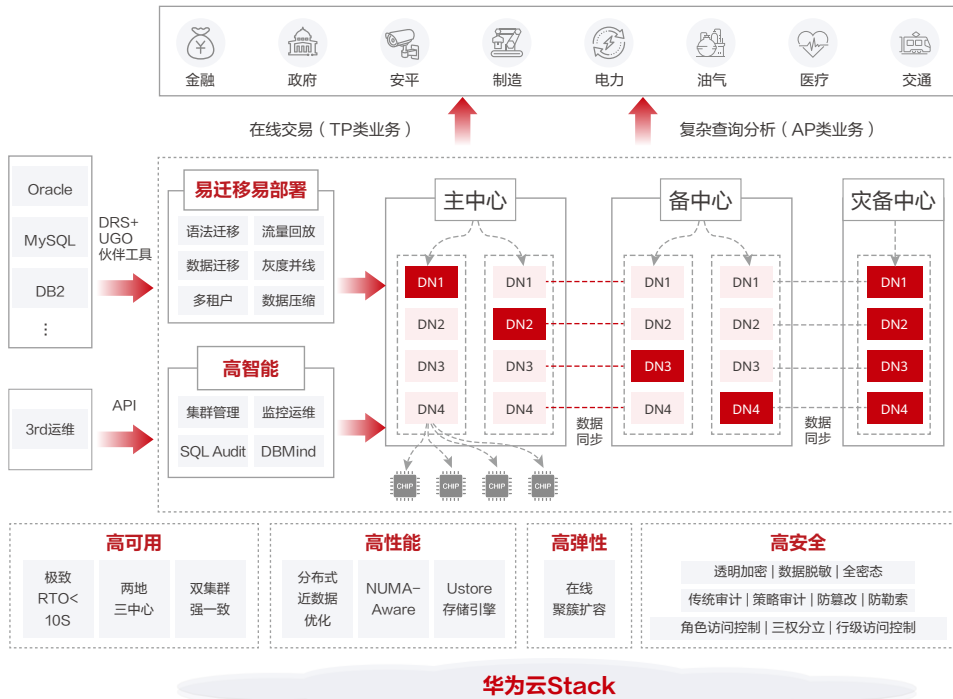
金融 政府 安平 制造 电力 油气 医疗 交通

在线交易（TP类业务）

复杂查询分析（AP类业务）

Oracle

MySQL

DB2

⋮

DRS+ UGO 伙伴工具

易迁移易部署

语法迁移 流量回放

数据迁移 灰度并线

多租户 数据压缩

3rd运维

API

高智能

集群管理 监控运维

SQL Audit DBMind

主中心

DN1 DN1
DN2 DN2
DN3 DN3
DN4 DN4

CHIP CHIP CHIP CHIP

数据同步

备中心

DN1 DN1
DN2 DN2
DN3 DN3
DN4 DN4

数据同步

灾备中心

DN1
DN2
DN3
DN4

高可用

极致 RTO< 10S

两地 三中心

双集群 强一致

高性能

分布式 近数据 优化

NUMA-Aware

Ustore 存储引擎

高弹性

在线 聚簇扩容

高安全

透明加密 | 数据脱敏 | 全密态

传统审计 | 策略审计 | 防篡改 | 防勒索

角色访问控制 | 三权分立 | 行级访问控制

华为云Stack